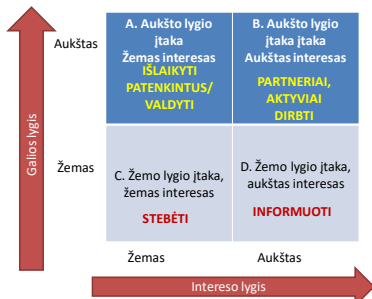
Galios lygis

Aukštas

Žemas

| A. Aukšto lygio įtaka Žemas interesas IŠLAIKYTI PATENKINTUS/ VALDYTI | B. Aukšto lygio įtaka Aukštas interesas PARTNERIAI, AKTYVIAI DIRBTI |
|---|---|
| C. Žemo lygio įtaka, žemas interesas STEBĖTI | D. Žemo lygio įtaka, aukštas interesas INFORMUOTI |

Žemas

Aukštas

Intereso lygis